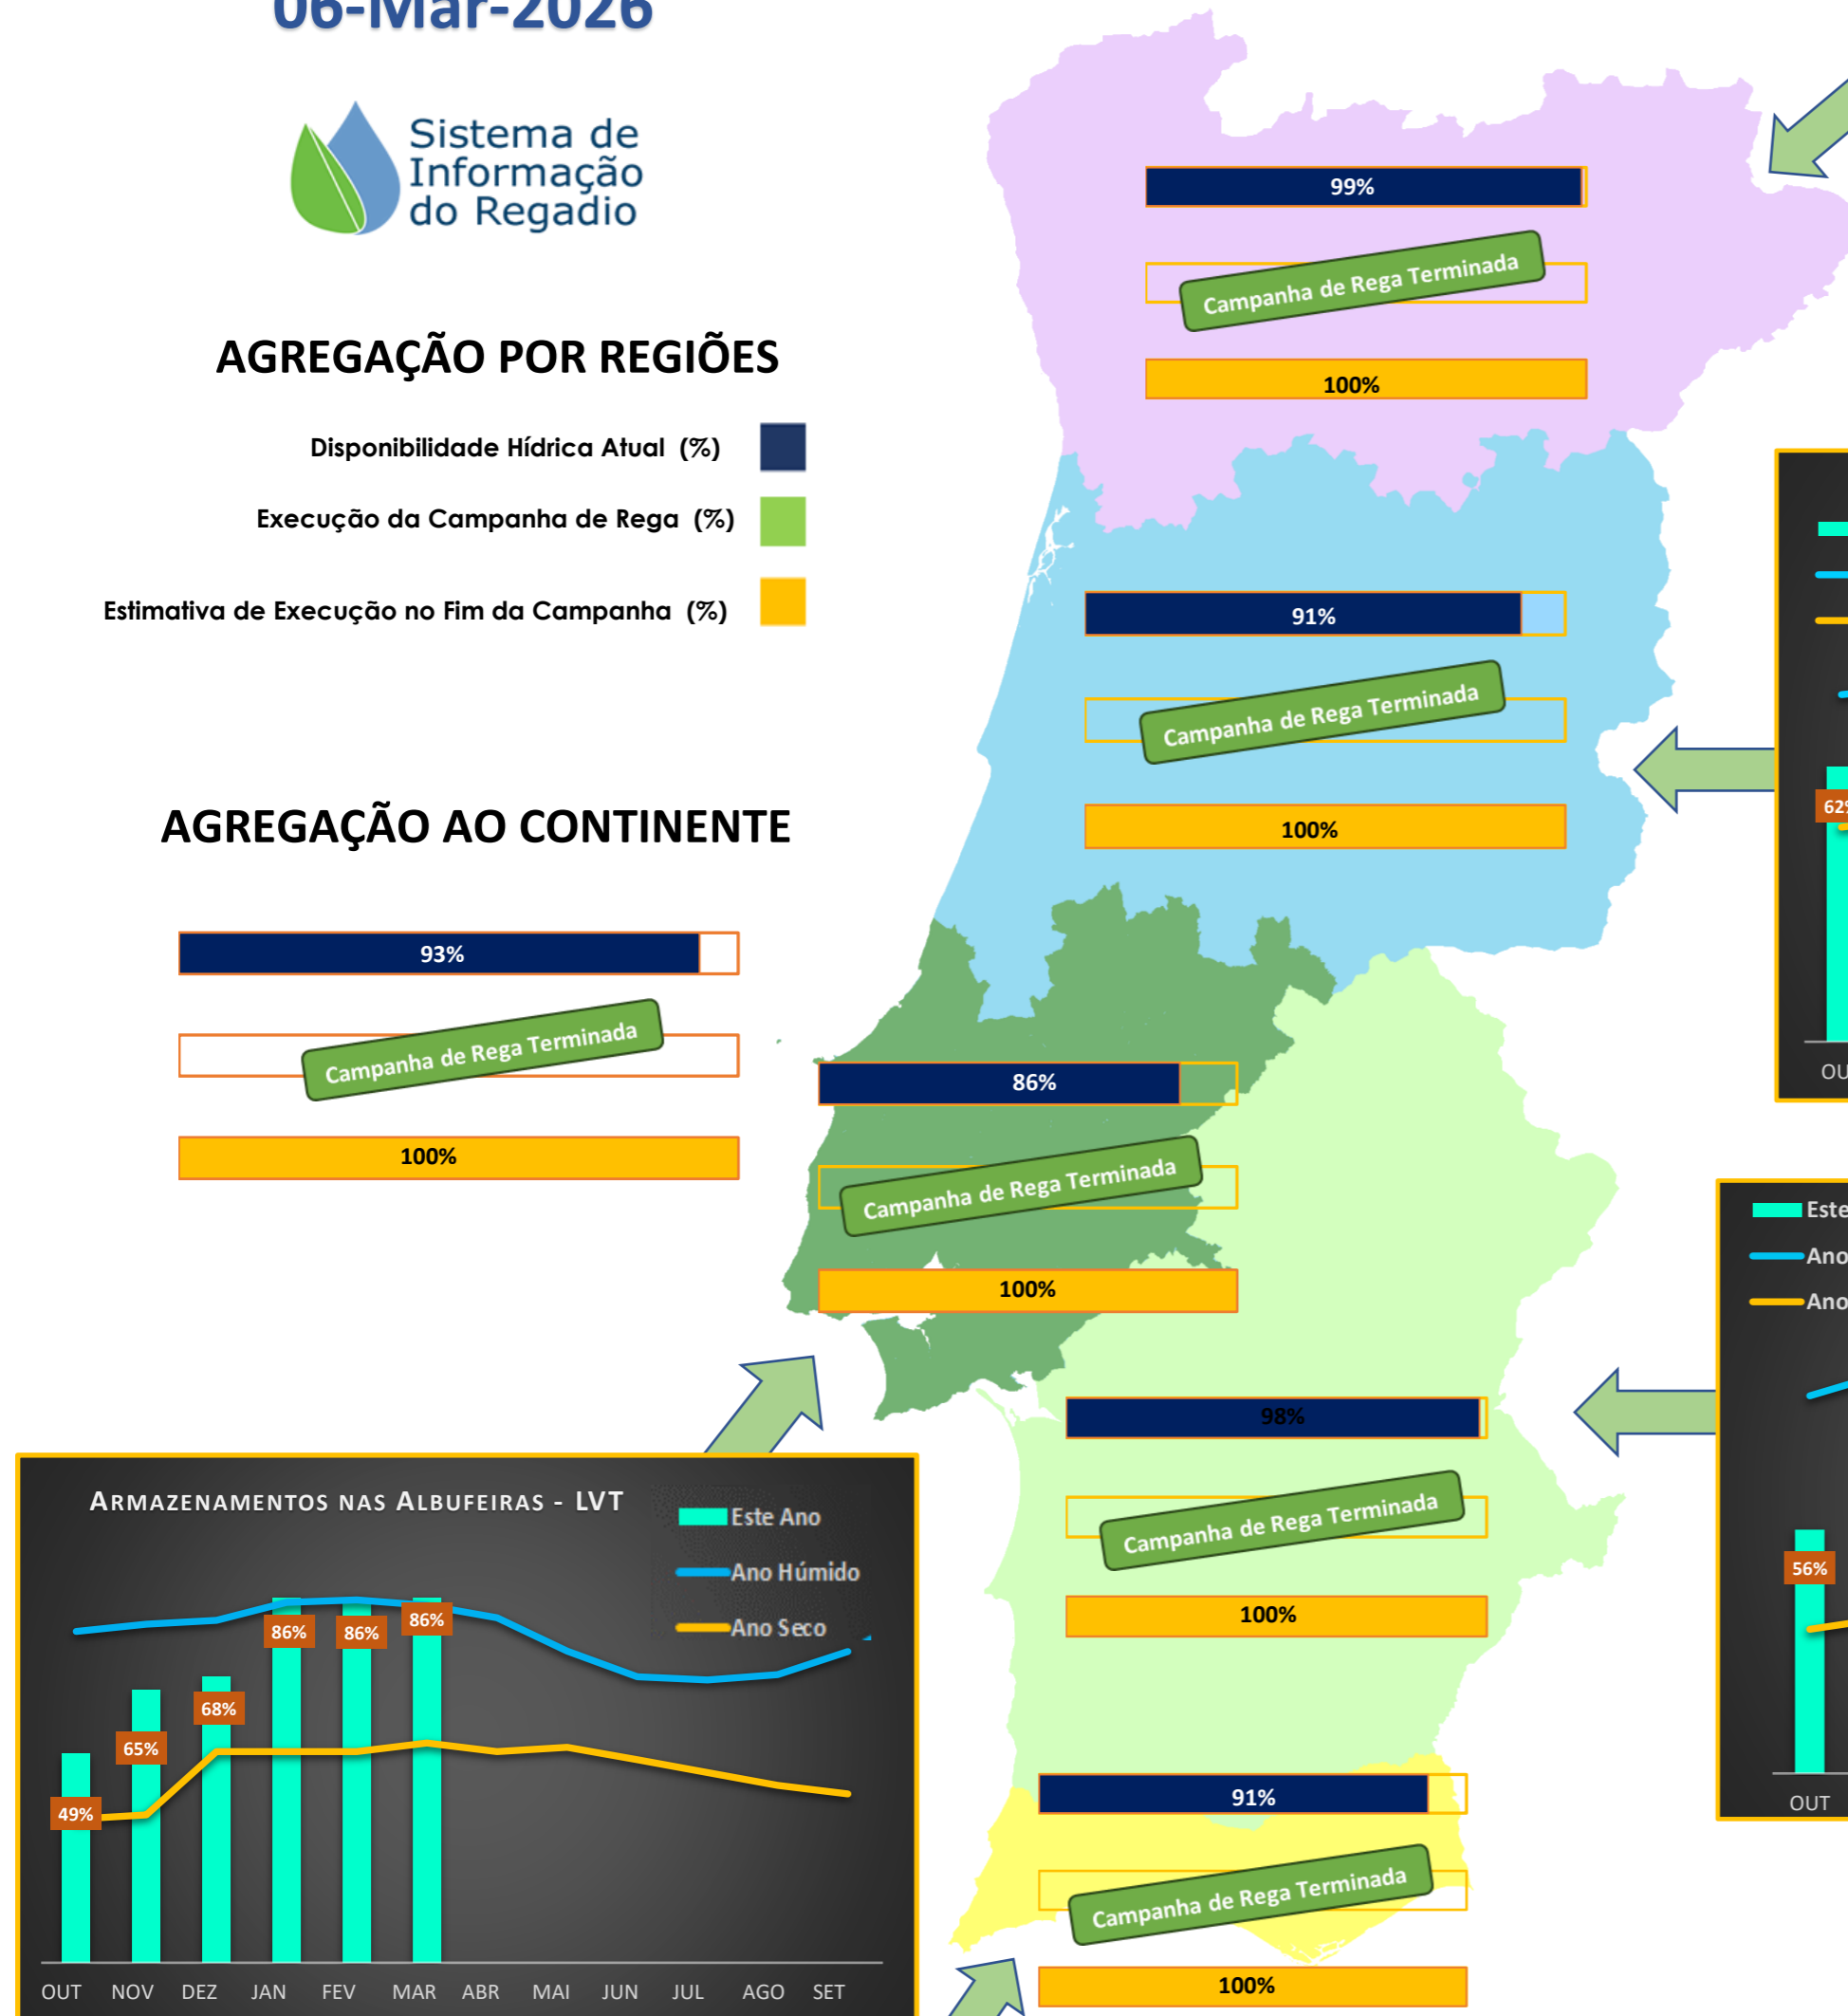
06-Mar-2026

Sistema de Informação do Regadio

AGREGAÇÃO POR REGIÕES

Disponibilidade Hídrica Atual (%)

Execução da Campanha de Rega (%)

Estimativa de Execução no Fim da Campanha (%)

AGREGAÇÃO AO CONTINENTE

93%

Campanha de Rega Terminada

100%

99%

Campanha de Rega Terminada

100%

91%

Campanha de Rega Terminada

100%

86%

Campanha de Rega Terminada

100%

98%

Campanha de Rega Terminada

100%

91%

Campanha de Rega Terminada

100%

62

OU

Este

Ano

Ano

56%

OUT

ARMAZENAMENTOS NAS ALBUFEIRAS - LVT

Este Ano

Ano Húmido

Ano Seco

49%
65%
68%
86%
86%
86%

OUT NOV DEZ JAN FEV MAR ABR MAI JUN JUL AGO SET